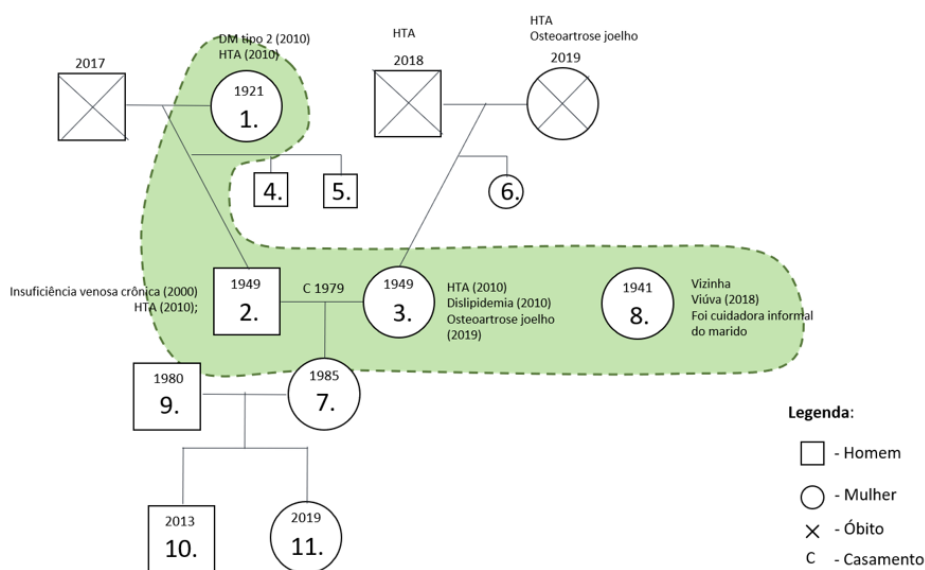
DM tipo 2 (2010)
HTA (2010)

2017

1921
1.

HTA

2018

HTA
Osteoartrose joelho

2019

4.

5.

6.

Insuficiência venosa crônica (2000)
HTA (2010);

1949
2.

C 1979

1949
3.

HTA (2010)
Dislipidemia (2010)
Osteoartrose joelho (2019)

1941
8.

Vizinha
Viúva (2018)
Foi cuidadora informal do marido

1980
9.

1985
7.

2013
10.

2019
11.

Legenda:
- Homem
- Mulher
- Óbito
C - Casamento